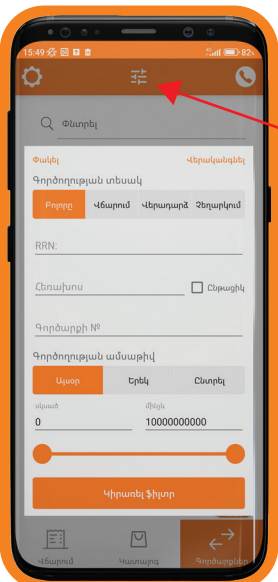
15:49 82%

Փնտրել

Փակել

Վերականգնել

Գործողության տեսակ

Բոլորը

Վճարում

Վերադարձ

Չեղարկում

RRN:

Հեռախոս

Ընթացիկ

Գործարքի №

Գործողության ամսաթիվ

Այսօր

Երեկ

Ընտրել

սկսած

0

մինչև

10000000000

Կիրառել ֆիլտր

Վճարում

Կատալոգ

Գործարքներ